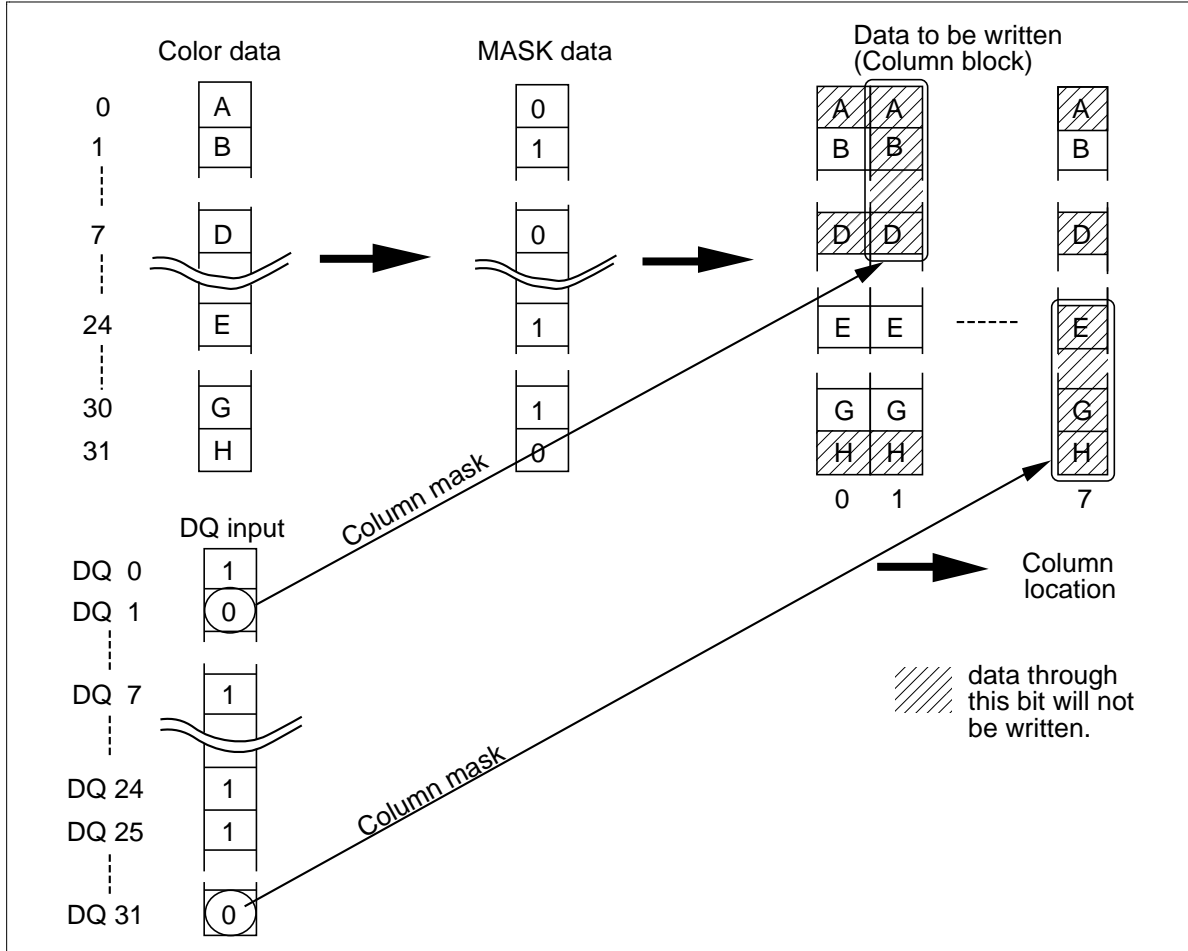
Color data

MASK data

Data to be written (Column block)

0 A 0 A A A
1 B 1 B B B
7 D 0 D D D
24 E 1 E E ------ E
30 G 1 G G G
31 H 0 H H H

0 1 7

DQ input

DQ 0 1
DQ 1 0
DQ 7 1
DQ 24 1
DQ 25 1
DQ 31 0

Column mask

Column mask

Column location

data through this bit will not be written.